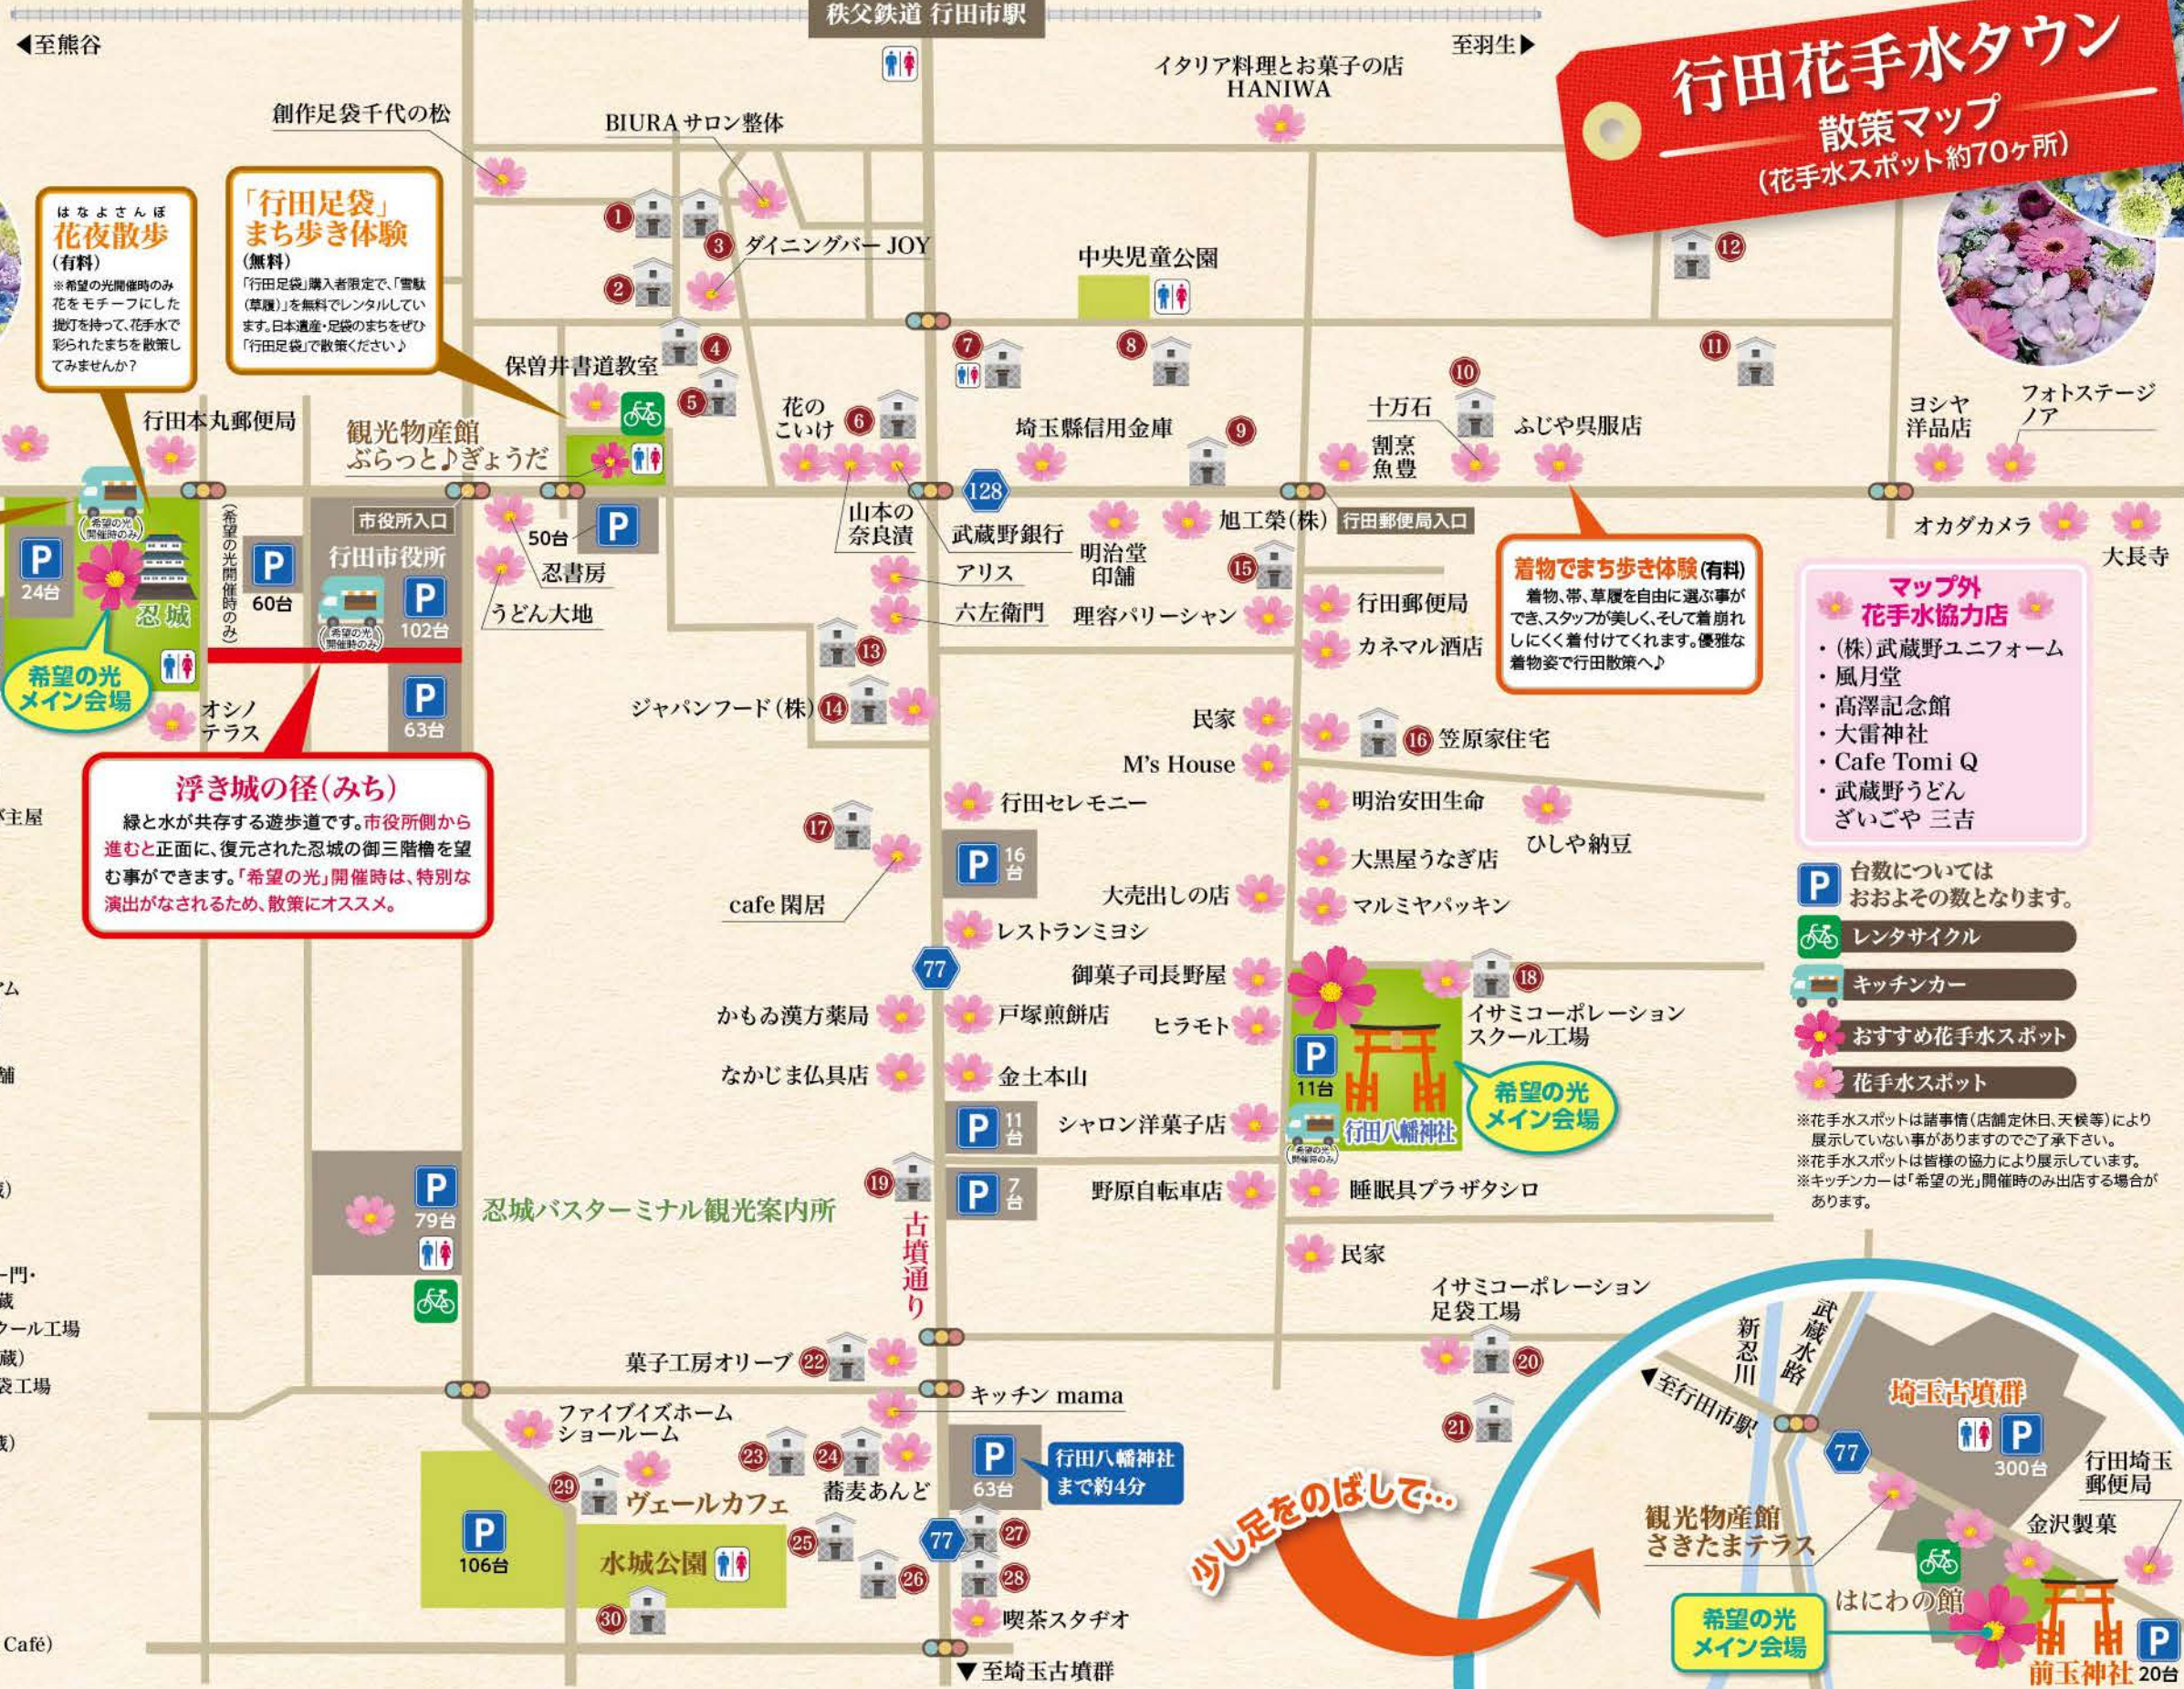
秩父鉄道 行田市駅
◀至熊谷
至羽生▶

行田花手水タウン
散策マップ
(花手水スポット約70ヶ所)

イタリア料理とお菓子の店
HANIWA

創作足袋千代の松
BIURA サロン整体
ダイニングバー JOY
中央児童公園

はなよさんぽ
花夜散歩
(有料)
※希望の光開催時のみ花をモチーフにした提灯を持って、花手水で彩られたまちを散策してみませんか?

「行田足袋」まち歩き体験
(無料)
「行田足袋」購入者限定で、「雪駄(草履)」を無料でレンタルしています。日本遺産・足袋のまちをぜひ「行田足袋」で散策ください♪

保曽井書道教室
行田本丸郵便局
観光物産館 ぶらっと♪ぎょうだ
花のこいけ
埼玉縣信用金庫
十万石
割烹 魚豊
ふじや呉服店
ヨシヤ洋品店
フォトステージノア
オカダカメラ
大長寺

1 2 3 4 5 6 7 8 9 10 11 12

市役所入口
行田市役所
(希望の光開催時のみ)
24台
60台
102台
忍城
50台
忍書房
うどん大地
山本の奈良漬
128
武蔵野銀行
アリス
明治堂印舗
旭工業(株)
行田郵便局入口
六左衛門
理容バリーシャン
行田郵便局
カネマル酒店
15

着物でまち歩き体験(有料)
着物、帯、草履を自由に選ぶ事ができ、スタッフが美しく、そして着崩れしにくく着付けてくれます。優雅な着物姿で行田散策へ♪

マップ外 花手水協力店
・(株)武蔵野ユニフォーム
・風月堂
・高澤記念館
・大雷神社
・Cafe Tomi Q
・武蔵野うどん ざいごや 三吉

希望の光 メイン会場
オシノテラス
63台
13
ジャパンフード(株) 14
民家
16 笠原家住宅
M's House
行田セレモニー
明治安田生命
ひしや納豆

浮き城の径(みち)
緑と水が共存する遊歩道です。市役所側から進むと正面に、復元された忍城の御三階櫓を望む事ができます。「希望の光」開催時は、特別な演出がなされるため、散策にオススメ。

17
cafe 閑居
16台
大黒屋うなぎ店
大売出しの店
マルミヤパッキン
レストランミヨシ
77
御菓子司長野屋
18
イサミコーポレーション スクール工場
かもめ漢方薬局
戸塚煎餅店
ヒラモト
なかじま仏具店
金土本山
11台
シャロン洋菓子店
希望の光 メイン会場
行田八幡神社
(希望の光開催時のみ)

P 台数についてはおおよその数となります。
レンタサイクル
キッチンカー
おすすめ花手水スポット
花手水スポット
※花手水スポットは諸事情(店舗定休日、天候等)により展示していない事がありますのでご了承下さい。
※花手水スポットは皆様の協力により展示しています。
※キッチンカーは「希望の光」開催時のみ出店する場合があります。

79台
忍城バスターミナル観光案内所
19
7台
野原自転車店
睡眠具プラザタシロ
古墳通り
民家
イサミコーポレーション 足袋工場
20
菓子工房オリーブ 22
キッチン mama
21
ファイブイズホーム ショールーム
23 24
蕎麦あんど
63台
行田八幡神社まで約4分
29
ヴェールカフェ
106台
水城公園
25
26
27
28
77
30
喫茶スタヂオ
▼至埼玉古墳群

少し足をのばして…
新忍川
武蔵水路
▼至行田市駅
埼玉古墳群
300台
77
行田埼玉郵便局
観光物産館 さきたまテラス
金沢製菓
はにわの館
希望の光 メイン会場
前玉神社
20台